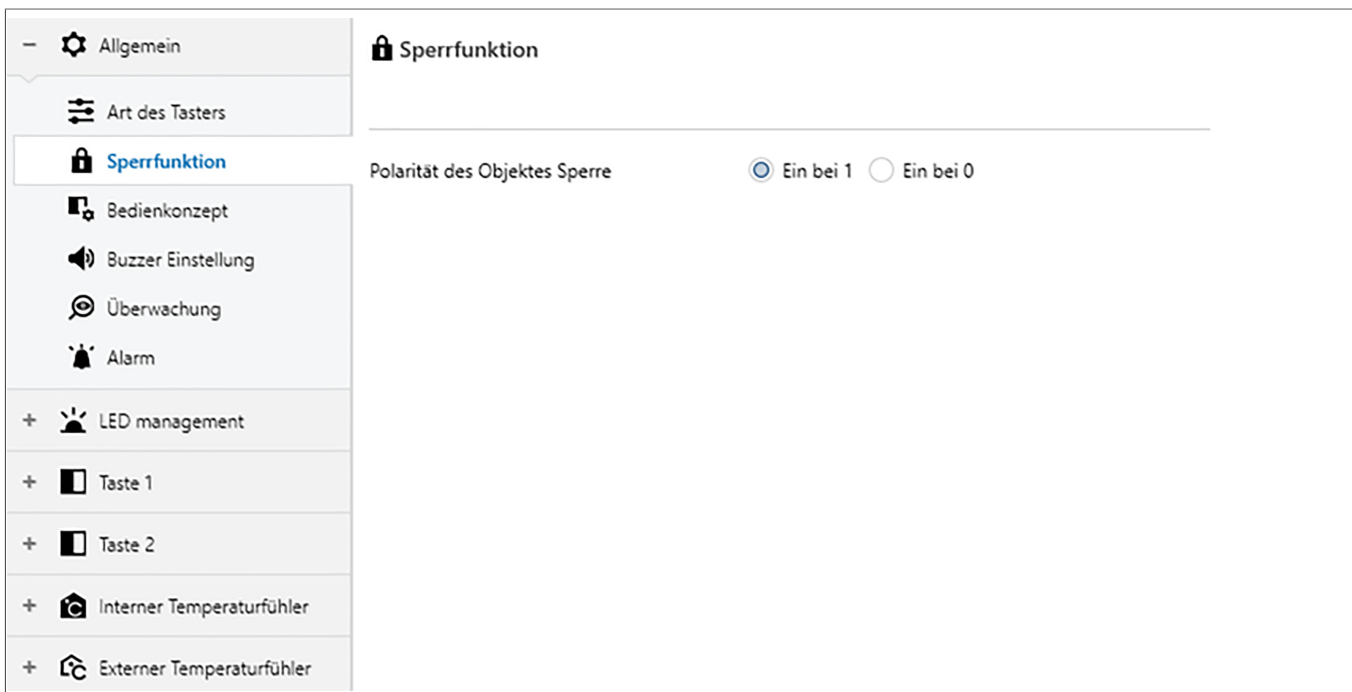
− Allgemein

Art des Tasters

Sperrfunktion

Bedienkonzept

Buzzer Einstellung

Überwachung

Alarm

+ LED management

+ Taste 1

+ Taste 2

+ Interner Temperaturfühler

+ Externer Temperaturfühler

Sperrfunktion

Polarität des Objektes Sperre Ein bei 1 Ein bei 0